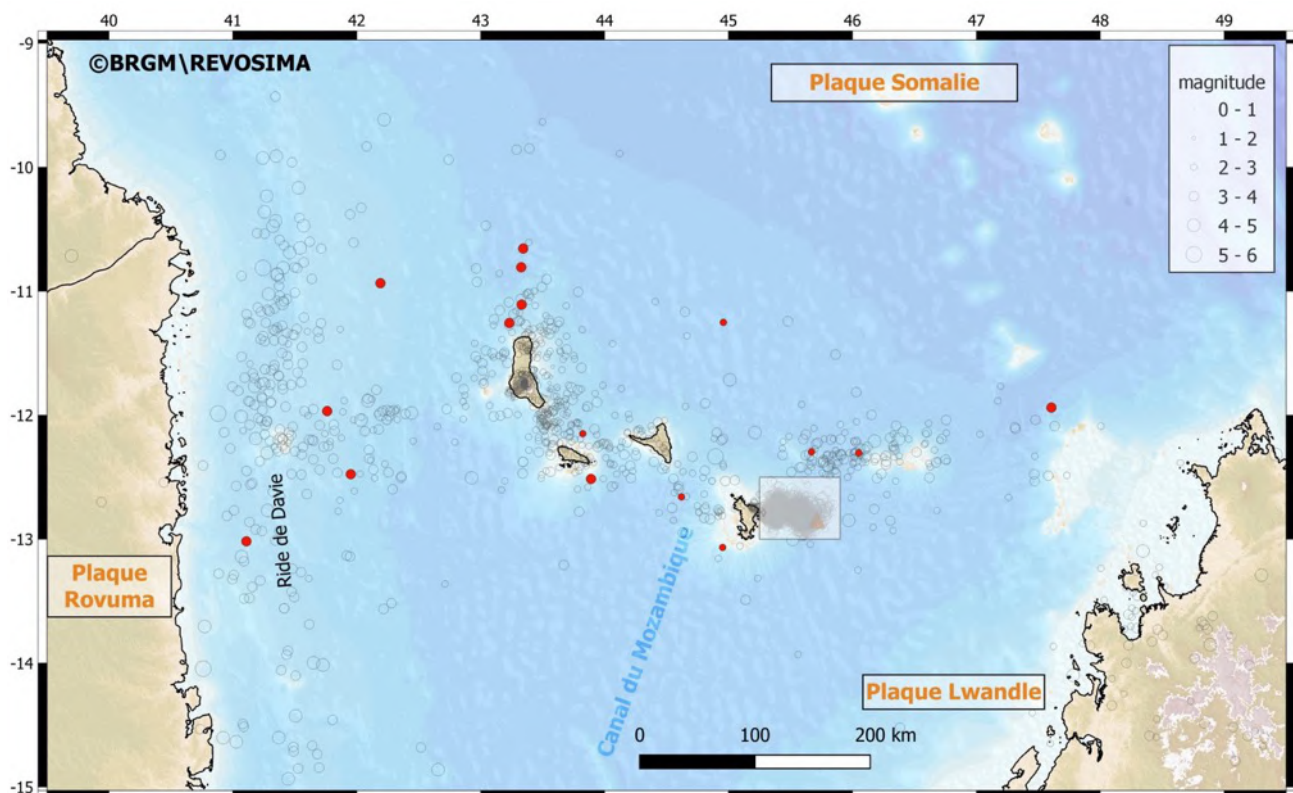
40 41 42 43 44 45 46 47 48 49

-9
-10
-11
-12
-13
-14
-15

©BRGM\REVOSIMA

Plaque Somalie

magnitude
0 - 1
1 - 2
2 - 3
3 - 4
4 - 5
5 - 6

Plaque Rovuma

Ride de Davie

Canal du Mozambique

Plaque Lwandle

0 100 200 km